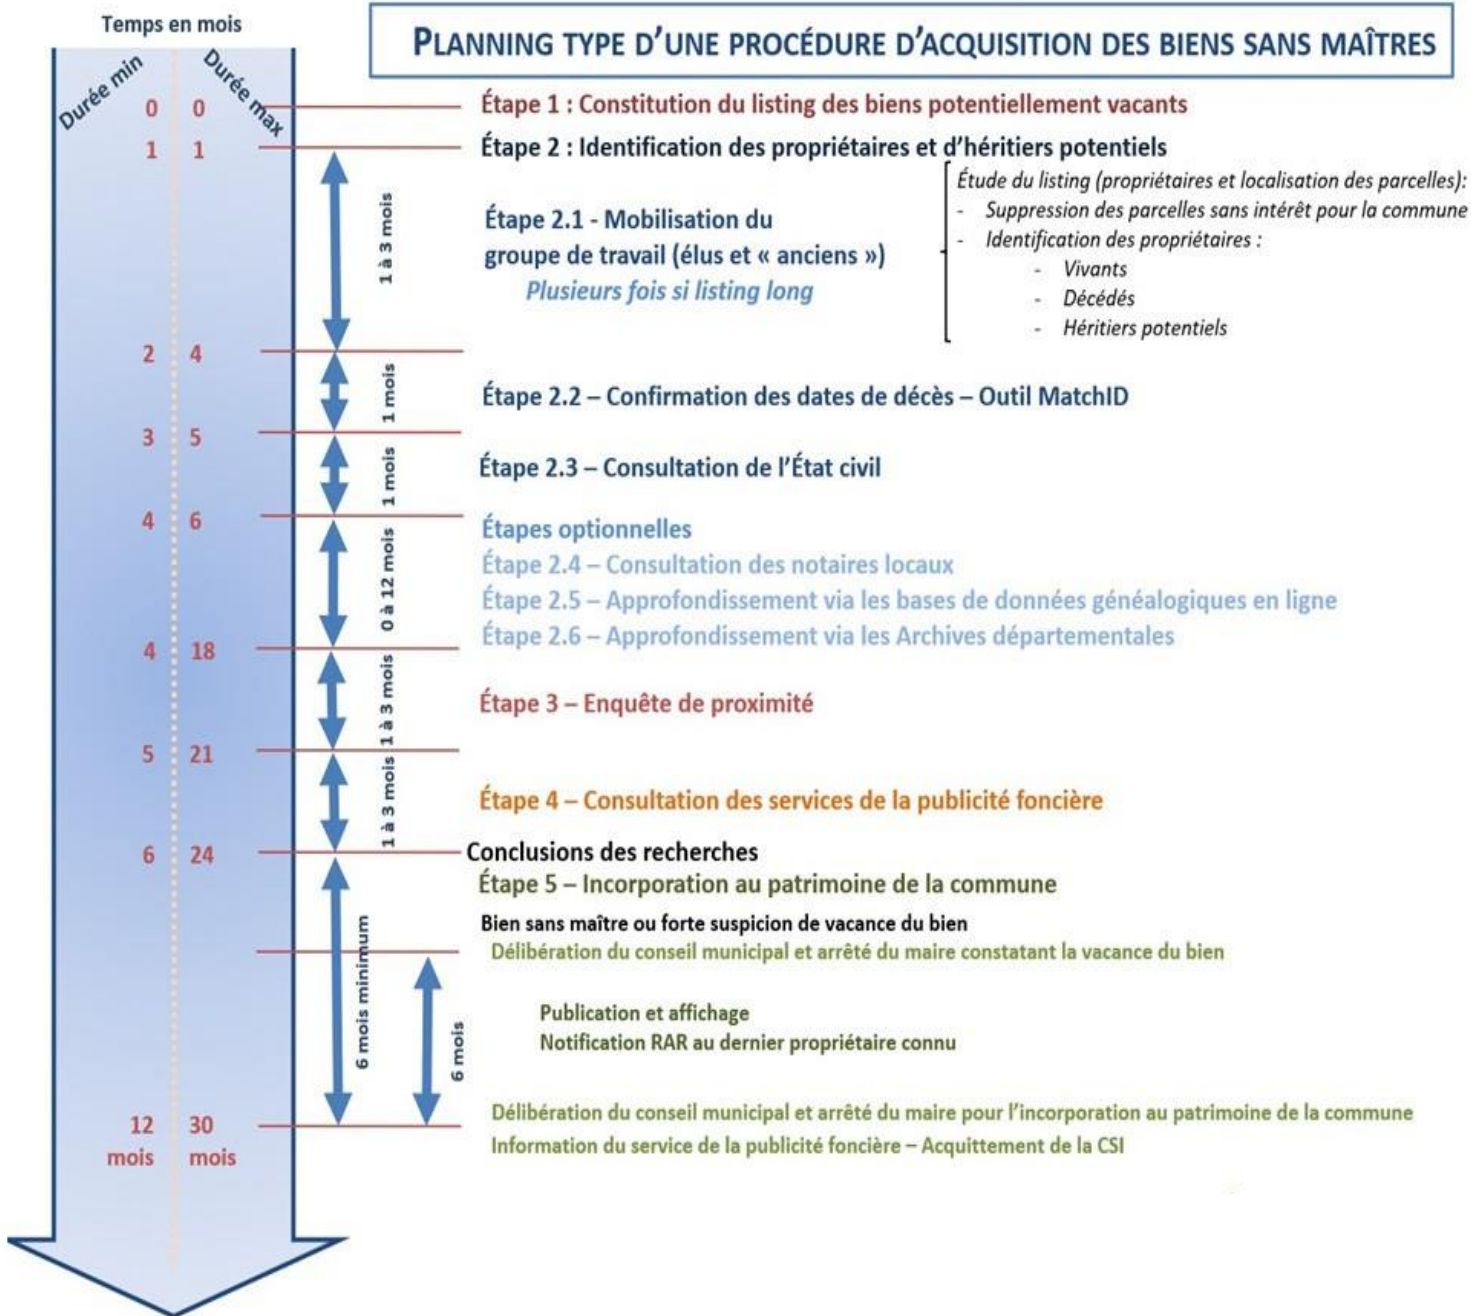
Temps en mois

Durée min

Durée max

PLANNING TYPE D'UNE PROCÉDURE D'ACQUISITION DES BIENS SANS MAÎTRES

0 0

Étape 1 : Constitution du listing des biens potentiellement vacants

1 1

Étape 2 : Identification des propriétaires et d'héritiers potentiels

1 à 3 mois

Étape 2.1 - Mobilisation du groupe de travail (élus et « anciens »)

Plusieurs fois si listing long

Étude du listing (propriétaires et localisation des parcelles):
- Suppression des parcelles sans intérêt pour la commune
- Identification des propriétaires :
 - Vivants
 - Décédés
 - Héritiers potentiels

2 4

1 mois

Étape 2.2 – Confirmation des dates de décès – Outil MatchID

3 5

1 mois

Étape 2.3 – Consultation de l'État civil

4 6

0 à 12 mois

Étapes optionnelles

Étape 2.4 – Consultation des notaires locaux

Étape 2.5 – Approfondissement via les bases de données généalogiques en ligne

Étape 2.6 – Approfondissement via les Archives départementales

4 18

1 à 3 mois

Étape 3 – Enquête de proximité

5 21

1 à 3 mois

Étape 4 – Consultation des services de la publicité foncière

6 24

Conclusions des recherches

Étape 5 – Incorporation au patrimoine de la commune

6 mois minimum

Bien sans maître ou forte suspicion de vacance du bien

Délibération du conseil municipal et arrêté du maire constatant la vacance du bien

6 mois

Publication et affichage

Notification RAR au dernier propriétaire connu

Délibération du conseil municipal et arrêté du maire pour l'incorporation au patrimoine de la commune

Information du service de la publicité foncière – Acquittement de la CSI

12 mois 30 mois